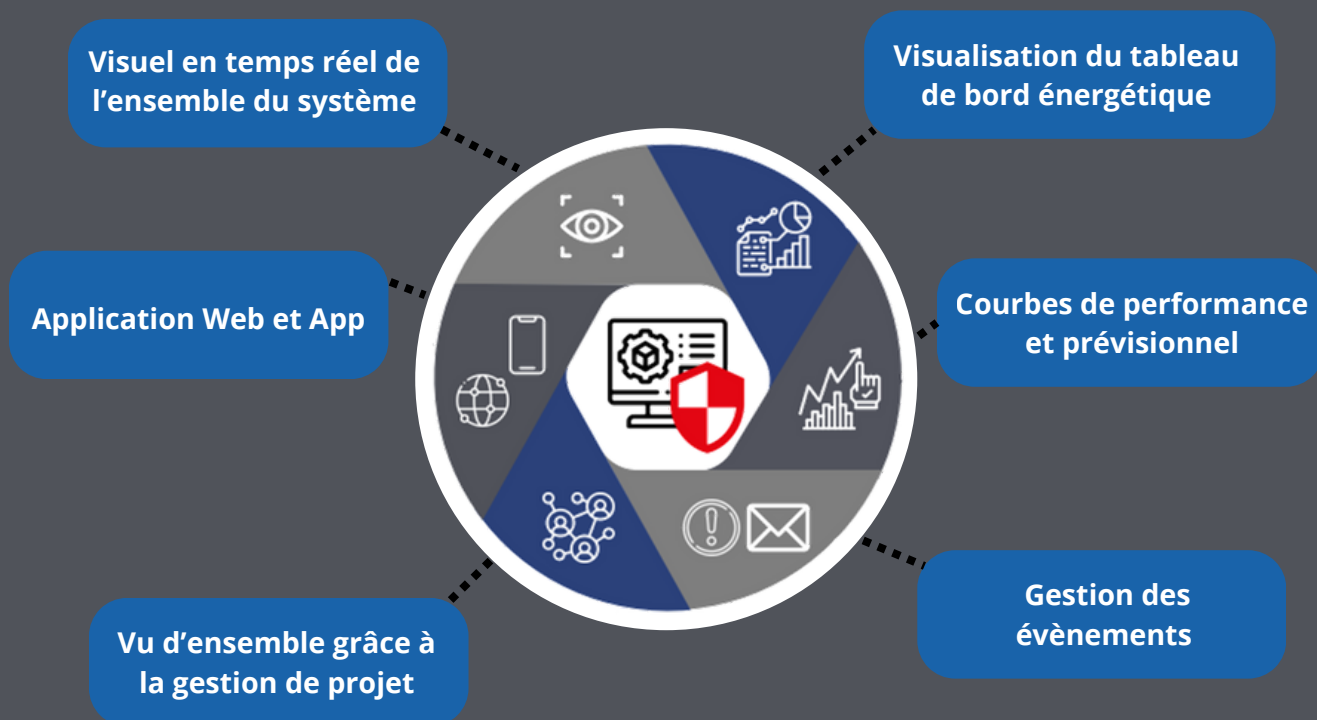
Visuel en temps réel de l’ensemble du système

Visualisation du tableau de bord énergétique

Application Web et App

Courbes de performance et prévisionnel

Gestion des évènements

Vu d’ensemble grâce à la gestion de projet